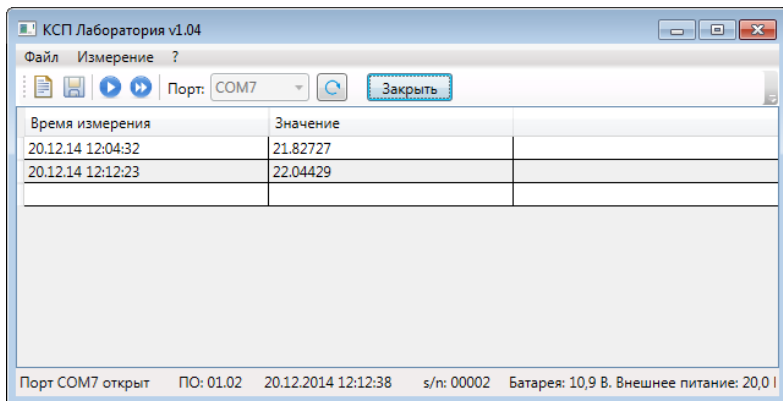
КСП Лаборатория v1.04

Файл Измерение ?

Порт: COM7 Закрыть

| Время измерения | Значение | |
|---|---|---|
| 20.12.14 12:04:32 | 21.82727 | |
| 20.12.14 12:12:23 | 22.04429 | |
| | | |

Порт COM7 открыт ПО: 01.02 20.12.2014 12:12:38 s/n: 00002 Батарея: 10,9 В. Внешнее питание: 20,0 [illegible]